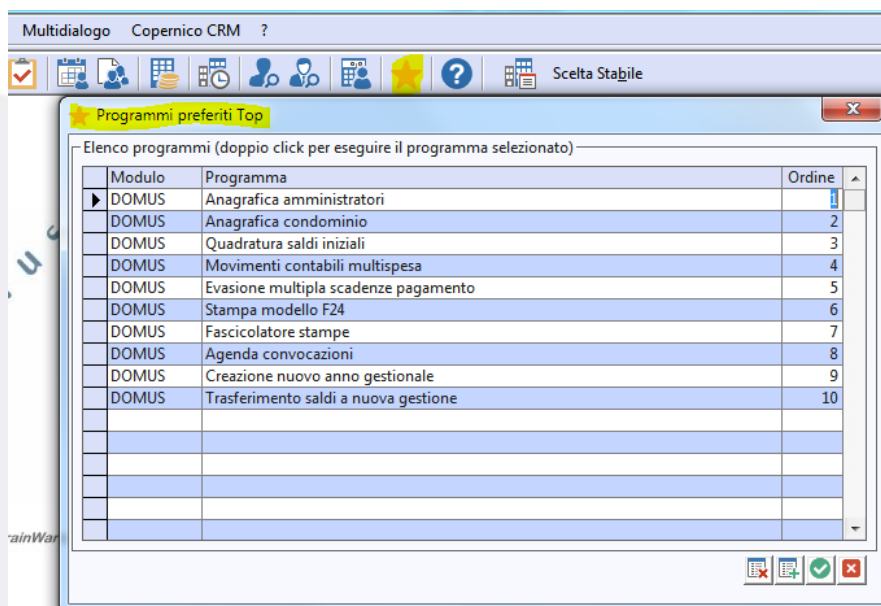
Multidialogo Copernico CRM ?

Scelta Stabile

Programmi preferiti Top

Elenco programmi (doppio click per eseguire il programma selezionato)

| Modulo | Programma | Ordine |
|---|---|---|
| DOMUS | Anagrafica amministratori | 1 |
| DOMUS | Anagrafica condominio | 2 |
| DOMUS | Quadratura saldi iniziali | 3 |
| DOMUS | Movimenti contabili multispesa | 4 |
| DOMUS | Evasione multipla scadenze pagamento | 5 |
| DOMUS | Stampa modello F24 | 6 |
| DOMUS | Fascicolatore stampe | 7 |
| DOMUS | Agenda convocazioni | 8 |
| DOMUS | Creazione nuovo anno gestionale | 9 |
| DOMUS | Trasferimento saldi a nuova gestione | 10 |

rainWa